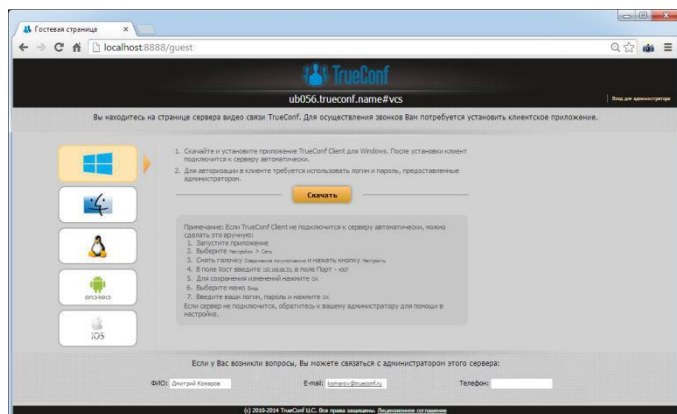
Гостевая страница ×

localhost:8888/guest

TrueConf

ub056.trueconf.name#vcs

Вход для администратора

Вы находитесь на странице сервера видео связи TrueConf. Для осуществления звонков Вам потребуется установить клиентское приложение.

1. Скачайте и установите приложение TrueConf Client для Windows. После установки клиент подключится к серверу автоматически.

2. Для авторизации в клиенте требуется использовать логин и пароль, предоставленные администратором.

Скачать

Примечание: Если TrueConf Client не подключится к серверу автоматически, можно сделать это вручную:
1. Запустите приложение
2. Выберите Настройки > Сеть
3. Снять галочку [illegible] и нажать кнопку Настроить
4. В поле Хост введите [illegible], в поле Порт - 4307
5. Для сохранения изменений нажмите ОК
6. Выберите меню Вход
7. Введите ваши логин, пароль и нажмите ОК
Если сервер не подключится, обратитесь к вашему администратору для помощи в настройке.

android

iOS

Если у Вас возникли вопросы, Вы можете связаться с администратором этого сервера:

ФИО: Дмитрий Комаров

E-mail: komarov@trueconf.ru

Телефон:

(c) 2010-2014 TrueConf LLC. Все права защищены. Лицензионное соглашение